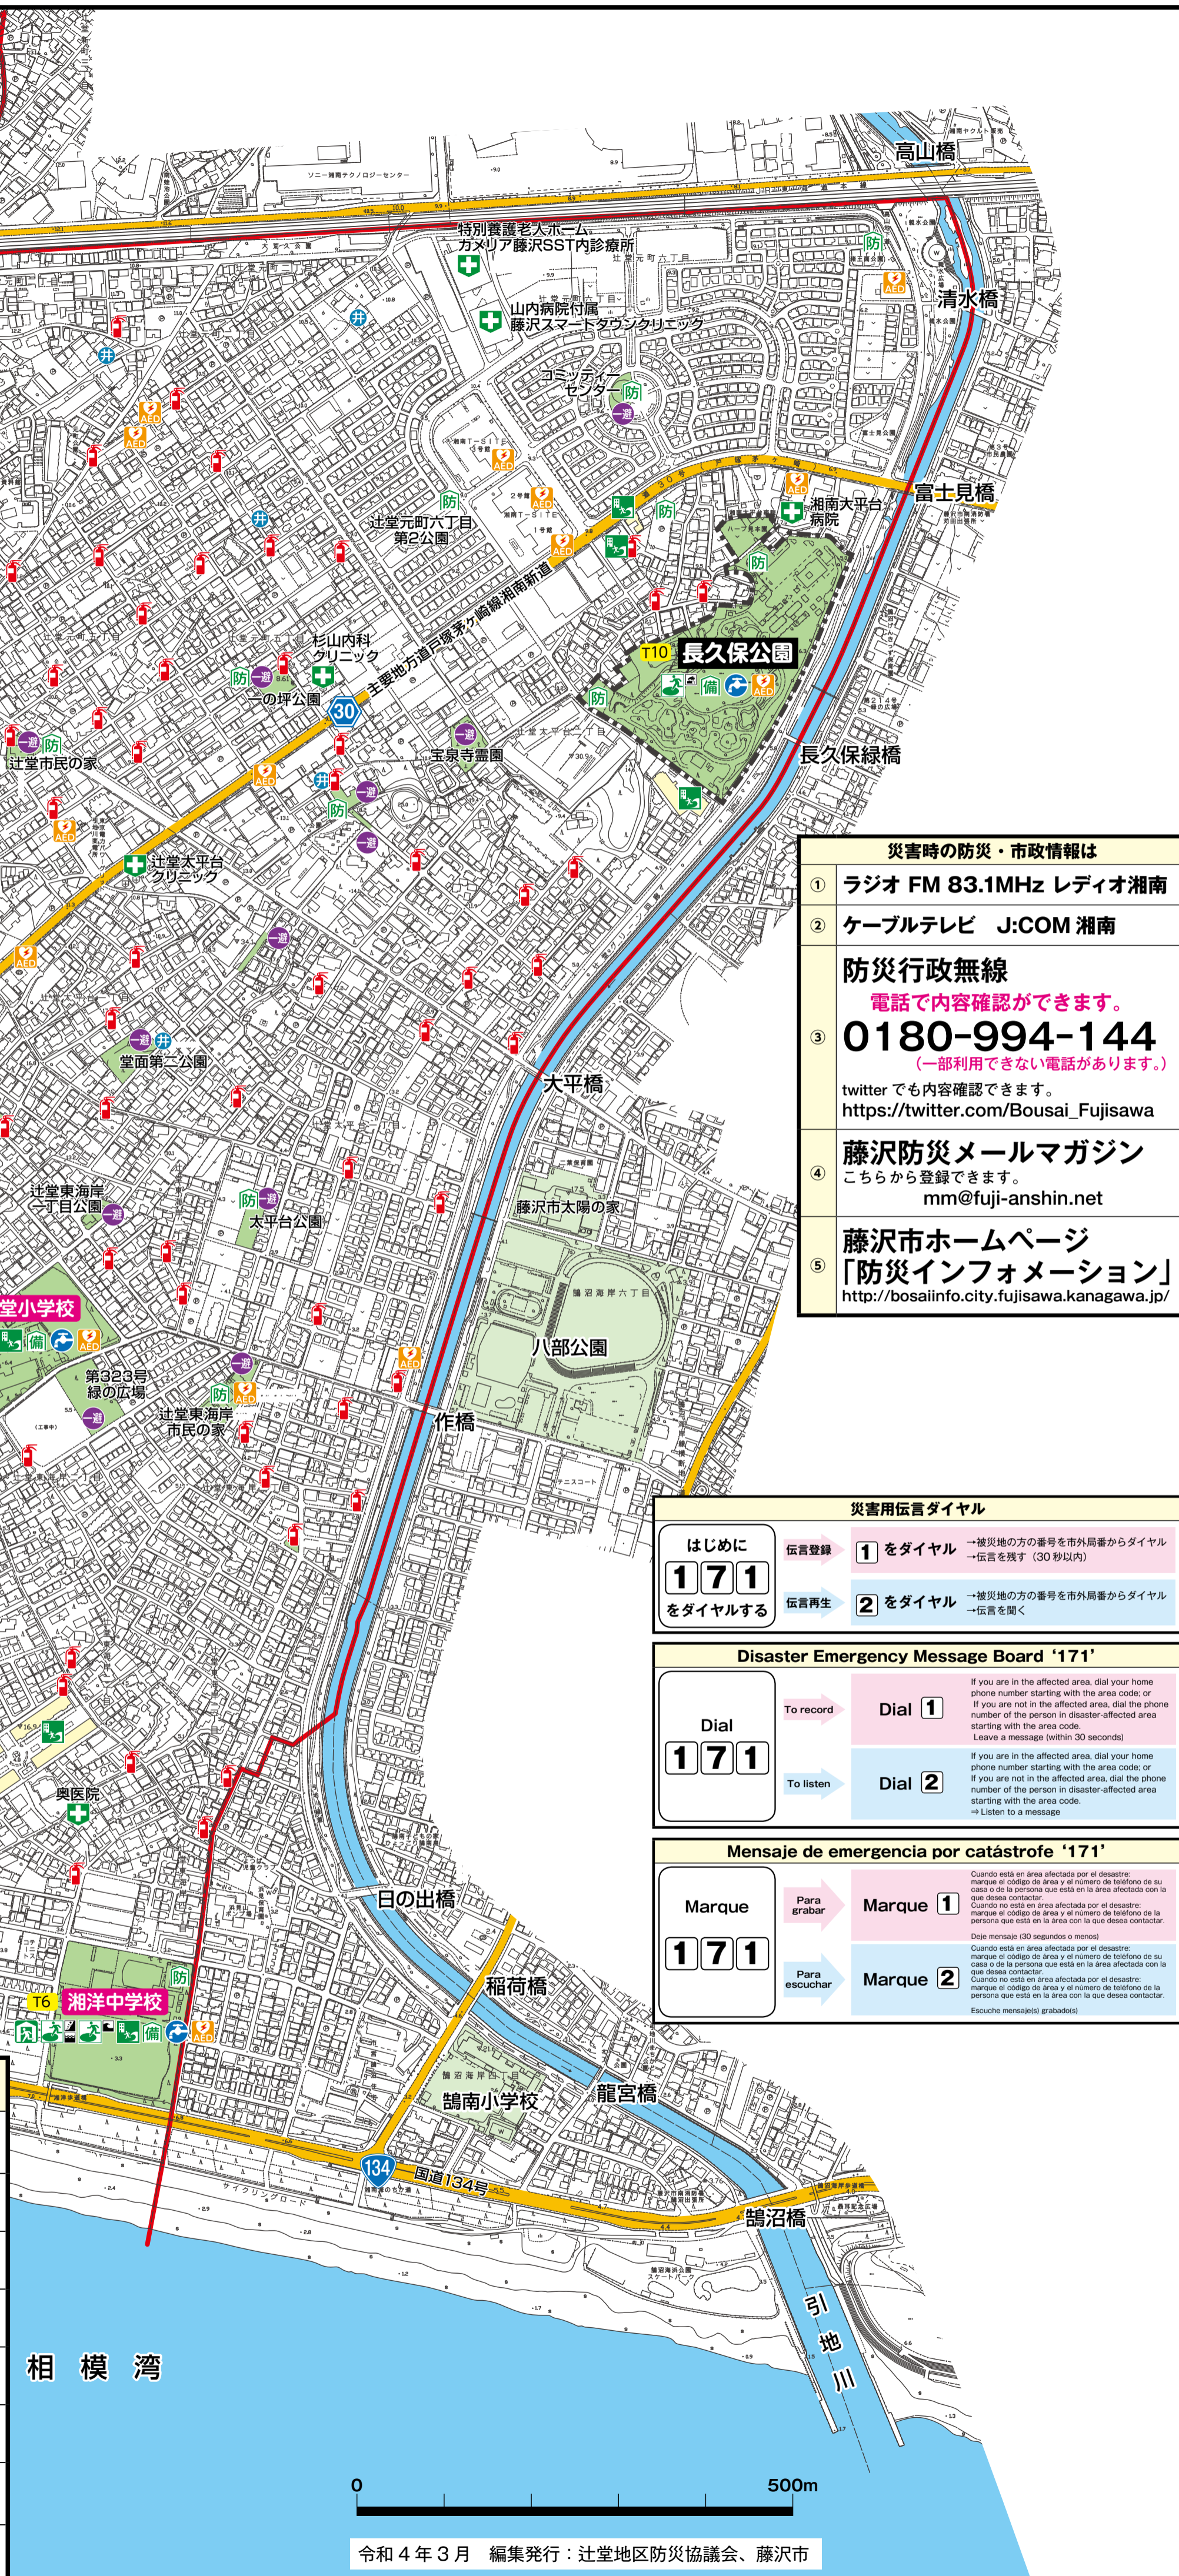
高山橋
特別養護老人ホーム
カメリア藤沢SST内診療所
山内病院付属
藤沢スマートタウンクリニック
清水橋
コミュニティセンター
辻堂元町六丁目
第2公園
湘南大平台
病院
富士見橋
主要地方道戸塚茅ケ崎線湘南新道
杉山内科
クリニック
一の坪公園
30
T10 長久保公園
辻堂市民の家
宝泉寺霊園
長久保緑橋
辻堂太平台
クリニック
堂面第二公園

災害時の防災・市政情報は

| | |
|---|---|
| ① | ラジオ FM 83.1MHz レディオ湘南 |
| ② | ケーブルテレビ J:COM 湘南 |
| ③ | 防災行政無線 電話で内容確認ができます。 0180-994-144 （一部利用できない電話があります。） twitter でも内容確認できます。 https://twitter.com/Bousai_Fujisawa |
| ④ | 藤沢防災メールマガジン こちらから登録できます。 mm@fuji-anshin.net |
| ⑤ | 藤沢市ホームページ「防災インフォメーション」 http://bosaiinfo.city.fujisawa.kanagawa.jp/ |

大平橋
辻堂東海岸
一丁目公園
太平台公園
藤沢市太陽の家
堂小学校
八部公園
第323号
緑の広場
辻堂東海岸
市民の家
作橋

災害用伝言ダイヤル
はじめに 1 7 1 をダイヤルする
伝言登録 1 をダイヤル →被災地の方の番号を市外局番からダイヤル →伝言を残す（30秒以内）
伝言再生 2 をダイヤル →被災地の方の番号を市外局番からダイヤル →伝言を聞く

Disaster Emergency Message Board ‘171’
Dial 1 7 1
To record Dial 1 If you are in the affected area, dial your home phone number starting with the area code; or If you are not in the affected area, dial the phone number of the person in disaster-affected area starting with the area code. Leave a message (within 30 seconds)
To listen Dial 2 If you are in the affected area, dial your home phone number starting with the area code; or If you are not in the affected area, dial the phone number of the person in disaster-affected area starting with the area code. ⇒ Listen to a message

Mensaje de emergencia por catástrofe ‘171’
Marque 1 7 1
Para grabar Marque 1 Cuando está en área afectada por el desastre: marque el código de área y el número de teléfono de su casa o de la persona que está en la área afectada con la que desea contactar. Cuando no está en área afectada por el desastre: marque el código de área y el número de teléfono de la persona que está en la área con la que desea contactar. Deje mensaje (30 segundos o menos)
Para escuchar Marque 2 Cuando está en área afectada por el desastre: marque el código de área y el número de teléfono de su casa o de la persona que está en la área afectada con la que desea contactar. Cuando no está en área afectada por el desastre: marque el código de área y el número de teléfono de la persona que está en la área con la que desea contactar. Escuche mensaje(s) grabado(s)

奥医院
日の出橋
T6 湘洋中学校
稲荷橋
鵠南小学校
龍宮橋
134 国道134号
鵠沼橋
引地川
相模湾
0 500m
令和４年３月 編集発行：辻堂地区防災協議会、藤沢市